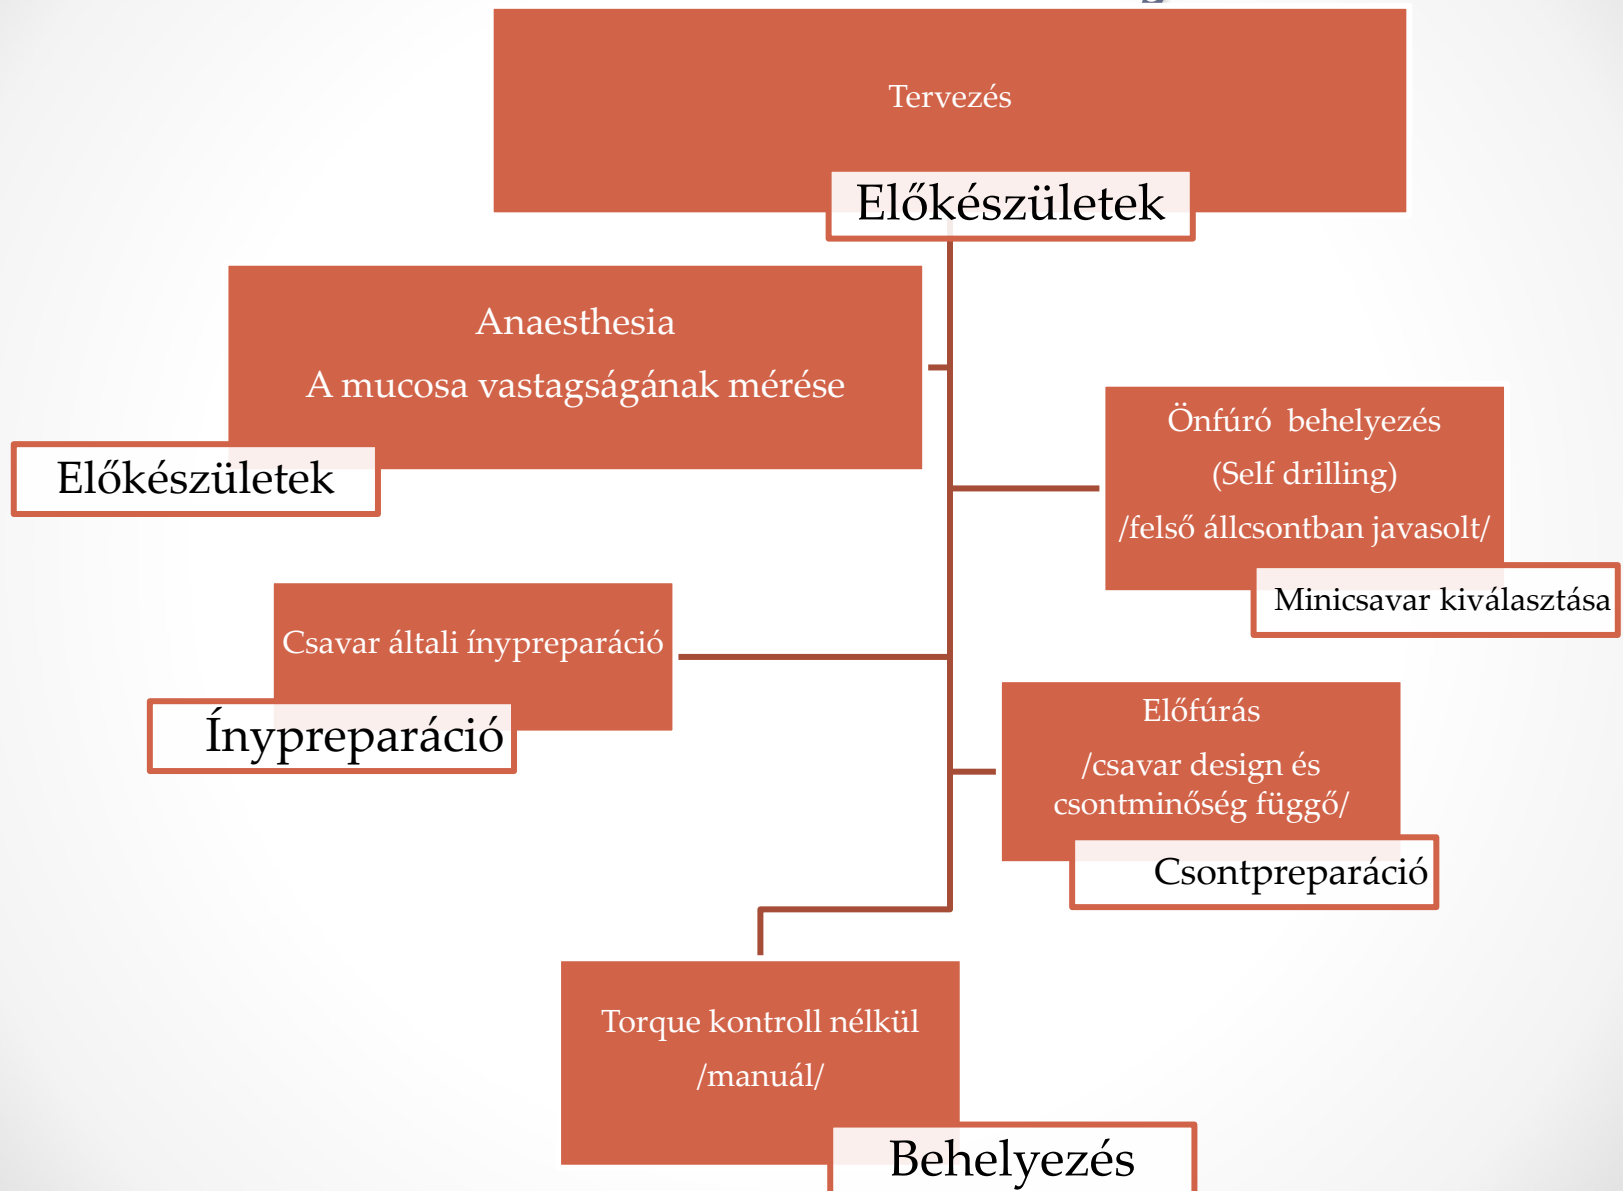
Tervezés

Előkészületek

Anaesthesia

A mucosa vastagságának mérése

Előkészületek

Önfúró behelyezés

(Self drilling)

/felső állcsontban javasolt/

Minicsavar kiválasztása

Csavar általi ínypreparáció

Ínypreparáció

Előfúrás

/csavar design és csontminőség függő/

Csontpreparáció

Torque kontroll nélkül

/manuál/

Behelyezés